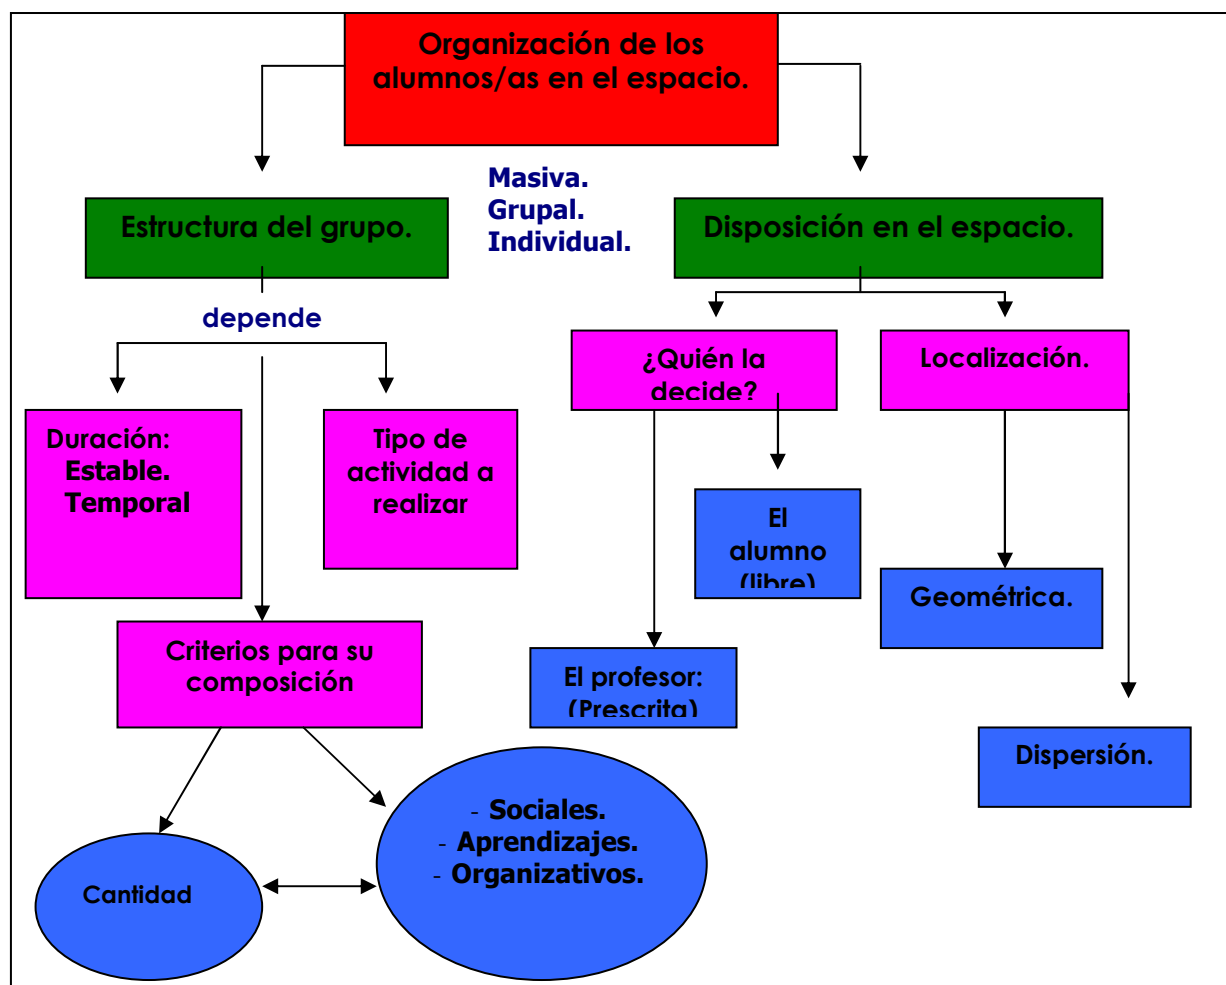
Organización de los alumnos/as en el espacio.

Estructura del grupo.

Masiva.
Grupal.
Individual.

Disposición en el espacio.

depende

Duración:
Estable.
Temporal

Tipo de actividad a realizar

Criterios para su composición

Cantidad

- Sociales.
- Aprendizajes.
- Organizativos.

¿Quién la decide?

El alumno (libre)

El profesor: (Prescrita)

Localización.

Geométrica.

Dispersión.